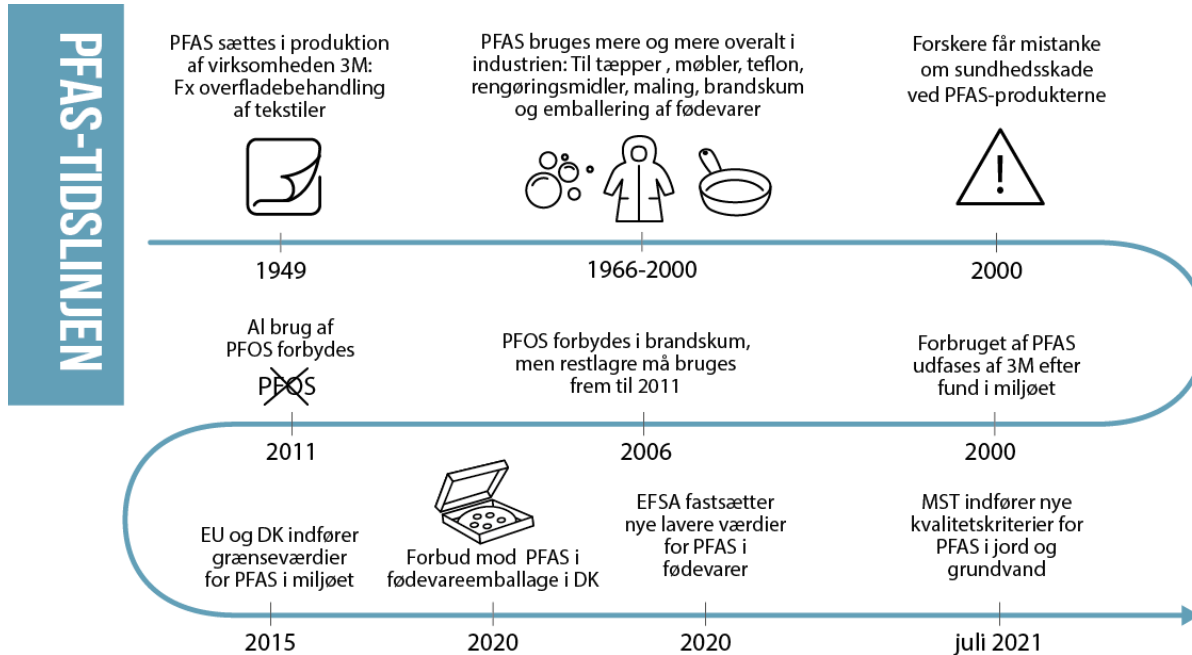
PFAS-TIDSLINJEN

PFAS sættes i produktion af virksomheden 3M: Fx overfladebehandling af tekstiler

1949

PFAS bruges mere og mere overalt i industrien: Til tæpper , møbler, teflon, rengøringsmidler, maling, brandskum og emballering af fødevarer

1966-2000

Forskere får mistanke om sundhedsskade ved PFAS-produkterne

2000

Al brug af PFOS forbydes

PFOS

2011

PFOS forbydes i brandskum, men restlagre må bruges frem til 2011

2006

Forbruget af PFAS udfases af 3M efter fund i miljøet

2000

EU og DK indfører grænseværdier for PFAS i miljøet

2015

Forbud mod PFAS i fødevareemballage i DK

2020

EFSA fastsætter nye lavere værdier for PFAS i fødevarer

2020

MST indfører nye kvalitetskriterier for PFAS i jord og grundvand

juli 2021